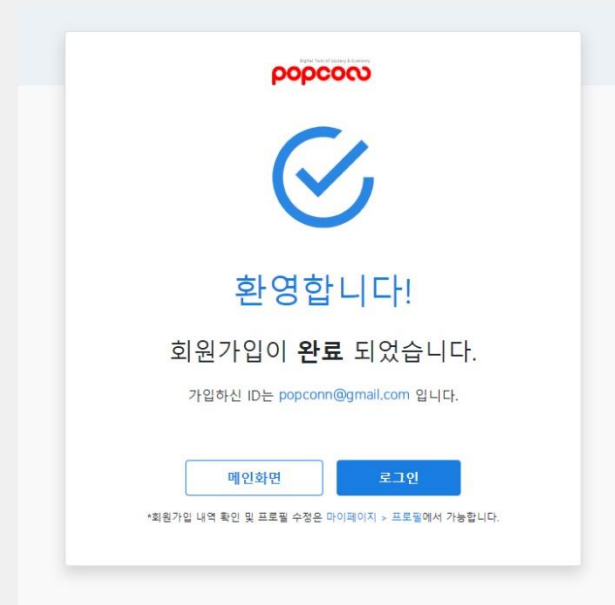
Digital Tech of Society & Economy
popconn

환영합니다!

회원가입이 **완료** 되었습니다.

가입하신 ID는 popconn@gmail.com 입니다.

메인화면

로그인

*회원가입 내역 확인 및 프로필 수정은 마이페이지 > 프로필에서 가능합니다.